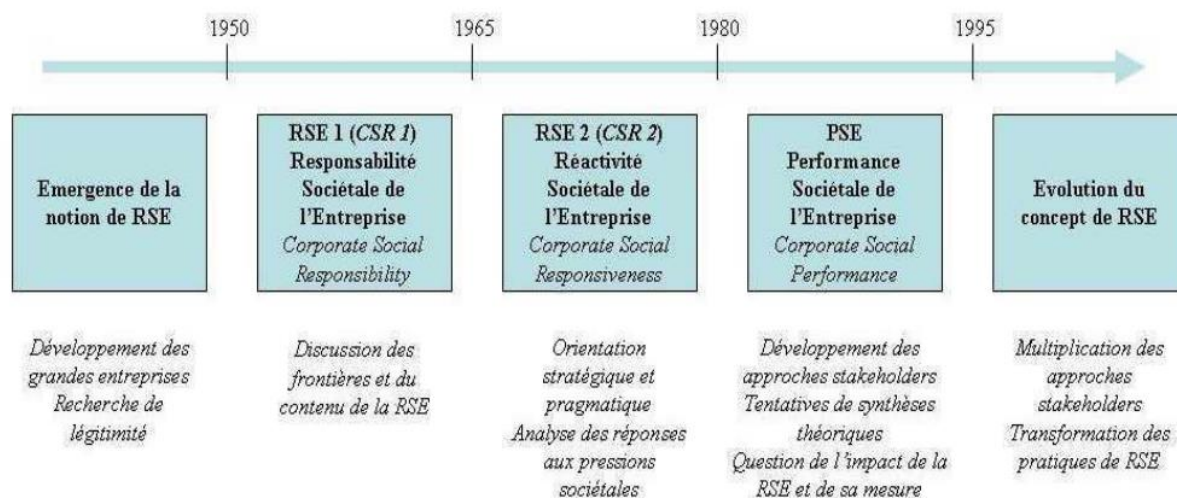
1950 1965 1980 1995

Emergence de la notion de RSE

RSE 1 (*CSR 1*)
Responsabilité Sociétale de l'Entreprise
*Corporate Social Responsibility*

RSE 2 (*CSR 2*)
Réactivité Sociétale de l'Entreprise
*Corporate Social Responsiveness*

PSE
Performance Sociétale de l'Entreprise
*Corporate Social Performance*

Evolution du concept de RSE

*Développement des grandes entreprises*
*Recherche de légitimité*

*Discussion des frontières et du contenu de la RSE*

*Orientation stratégique et pragmatique*
*Analyse des réponses aux pressions sociétales*

*Développement des approches stakeholders*
*Tentatives de synthèses théoriques*
*Question de l'impact de la RSE et de sa mesure*

*Multiplication des approches stakeholders*
*Transformation des pratiques de RSE*